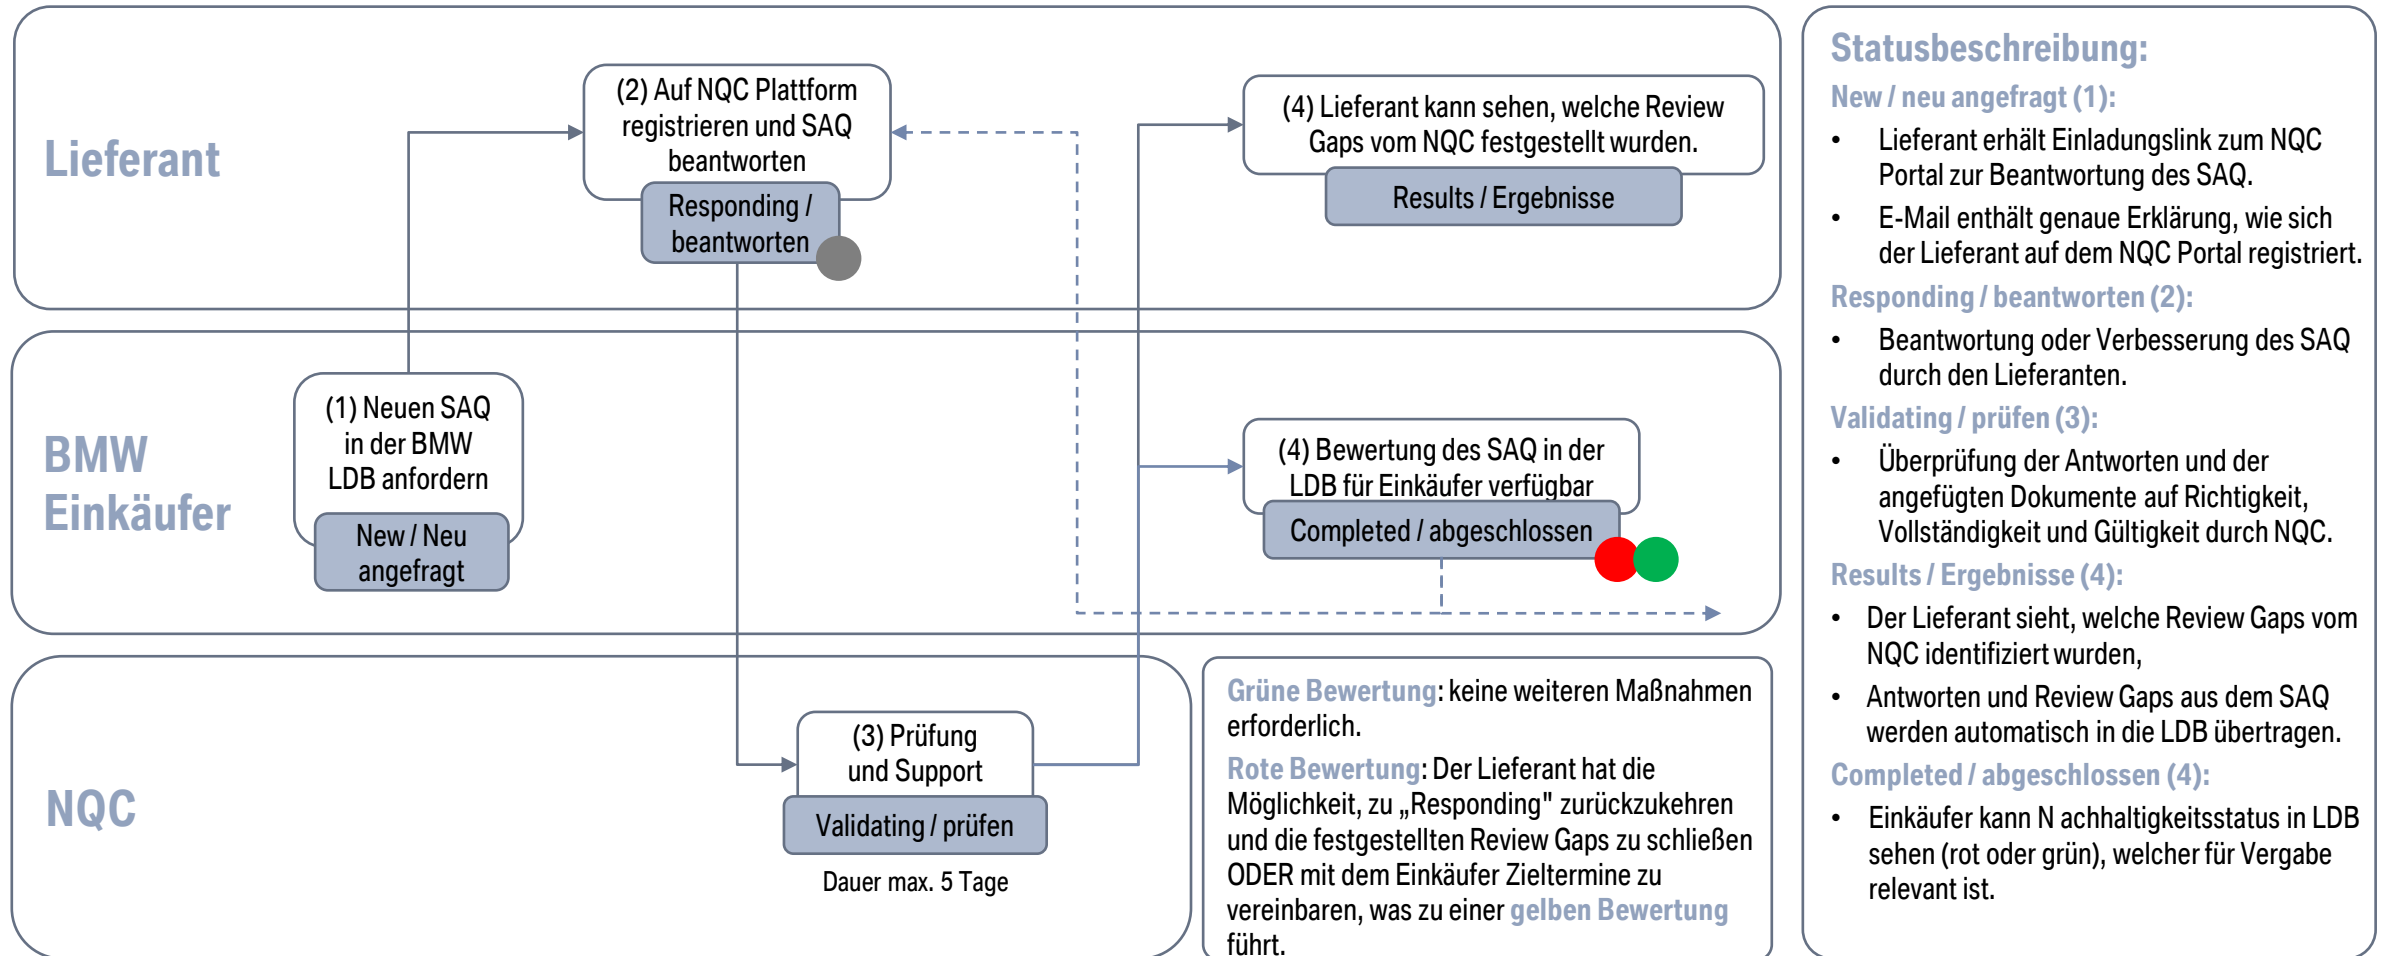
Lieferant

(2) Auf NQC Plattform registrieren und SAQ beantworten

Responding / beantworten

(4) Lieferant kann sehen, welche Review Gaps vom NQC festgestellt wurden.

Results / Ergebnisse

BMW Einkäufer

(1) Neuen SAQ in der BMW LDB anfordern

New / Neu angefragt

(4) Bewertung des SAQ in der LDB für Einkäufer verfügbar

Completed / abgeschlossen

NQC

(3) Prüfung und Support

Validating / prüfen

Dauer max. 5 Tage

Grüne Bewertung: keine weiteren Maßnahmen erforderlich.

Rote Bewertung: Der Lieferant hat die Möglichkeit, zu „Responding" zurückzukehren und die festgestellten Review Gaps zu schließen ODER mit dem Einkäufer Zieltermine zu vereinbaren, was zu einer gelben Bewertung führt.

Statusbeschreibung:

New / neu angefragt (1):
• Lieferant erhält Einladungslink zum NQC Portal zur Beantwortung des SAQ.
• E-Mail enthält genaue Erklärung, wie sich der Lieferant auf dem NQC Portal registriert.

Responding / beantworten (2):
• Beantwortung oder Verbesserung des SAQ durch den Lieferanten.

Validating / prüfen (3):
• Überprüfung der Antworten und der angefügten Dokumente auf Richtigkeit, Vollständigkeit und Gültigkeit durch NQC.

Results / Ergebnisse (4):
• Der Lieferant sieht, welche Review Gaps vom NQC identifiziert wurden,
• Antworten und Review Gaps aus dem SAQ werden automatisch in die LDB übertragen.

Completed / abgeschlossen (4):
• Einkäufer kann N achhaltigkeitsstatus in LDB sehen (rot oder grün), welcher für Vergabe relevant ist.